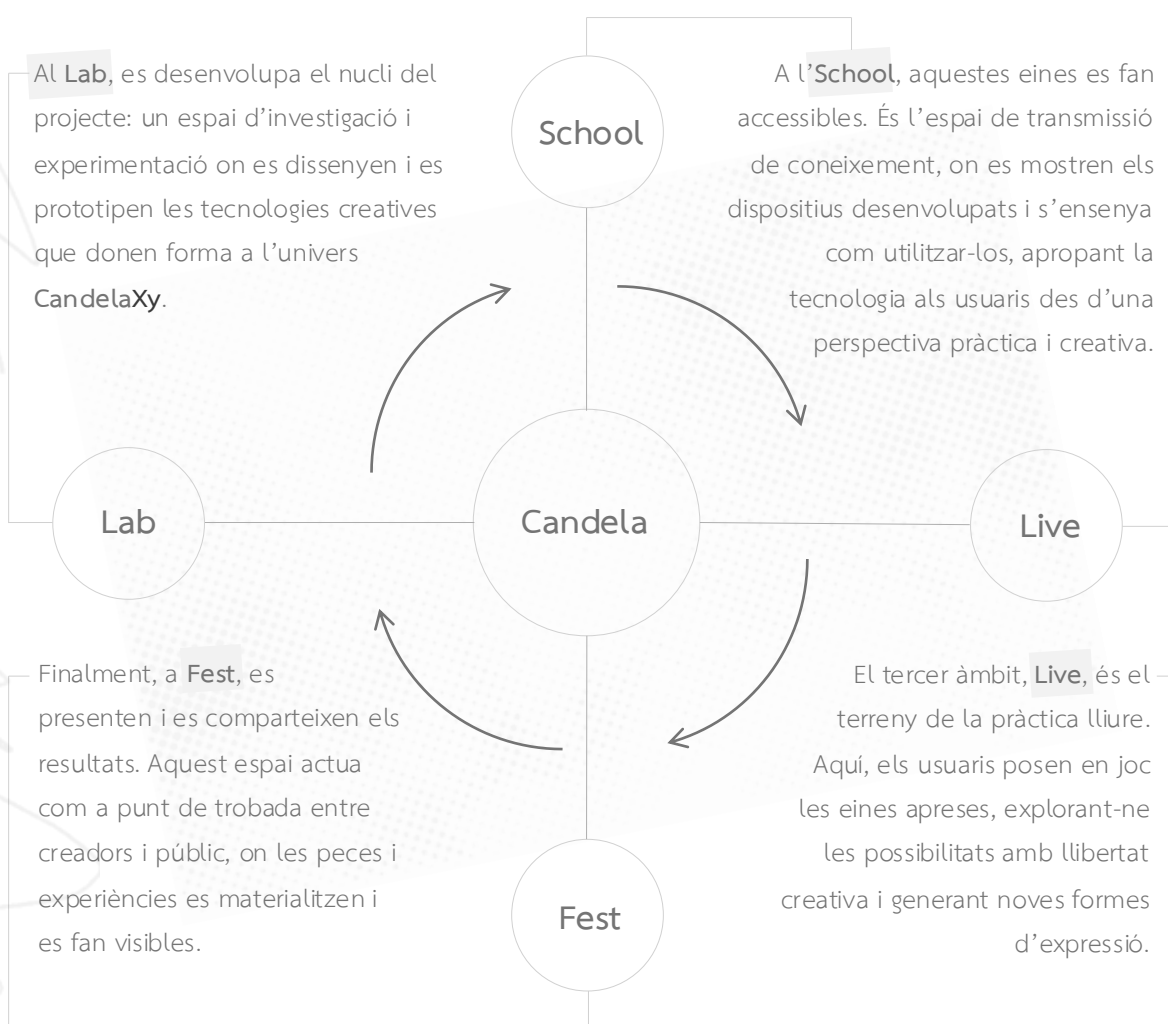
Al Lab, es desenvolupa el nucli del projecte: un espai d'investigació i experimentació on es dissenyen i es prototipen les tecnologies creatives que donen forma a l'univers CandelaXy.

School

A l'School, aquestes eines es fan accessibles. És l'espai de transmissió de coneixement, on es mostren els dispositius desenvolupats i s'ensenya com utilitzar-los, apropant la tecnologia als usuaris des d'una perspectiva pràctica i creativa.

Lab

Candela

Live

Finalment, a Fest, es presenten i es comparteixen els resultats. Aquest espai actua com a punt de trobada entre creadors i públic, on les peces i experiències es materialitzen i es fan visibles.

Fest

El tercer àmbit, Live, és el terreny de la pràctica lliure. Aquí, els usuaris posen en joc les eines apreses, explorant-ne les possibilitats amb llibertat creativa i generant noves formes d'expressió.